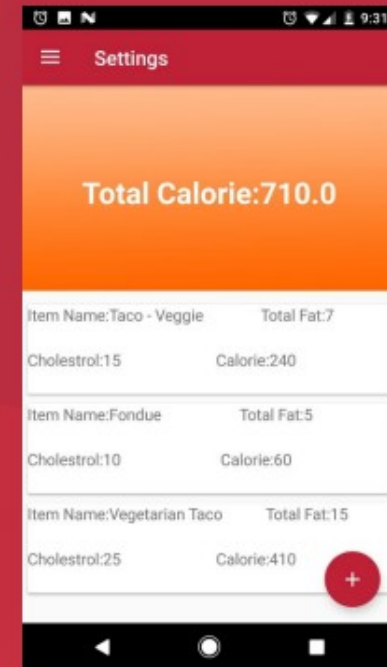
9:31

Settings

Total Calorie:710.0

Item Name:Taco - Veggie Total Fat:7

Cholestrol:15 Calorie:240

Item Name:Fondue Total Fat:5

Cholestrol:10 Calorie:60

Item Name:Vegetarian Taco Total Fat:15

Cholestrol:25 Calorie:410

+